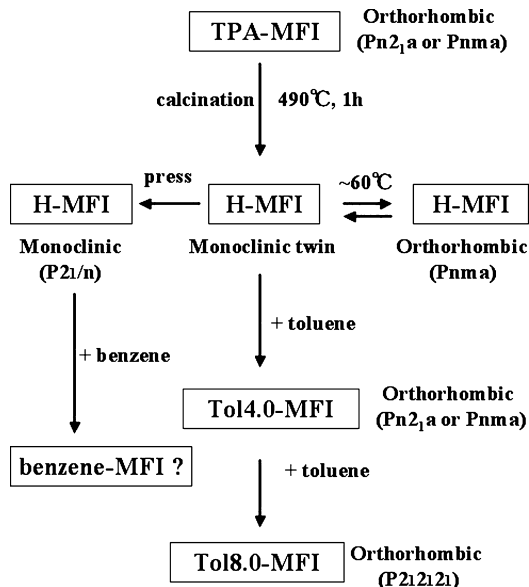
TPA-MFI

Orthorhombic ($Pn2_1a$ or Pnma)

calcination

490℃, 1h

press

~60℃

H-MFI

H-MFI

H-MFI

Monoclinic ($P2_1/n$)

Monoclinic twin

Orthorhombic (Pnma)

+ benzene

+ toluene

Tol4.0-MFI

Orthorhombic ($Pn2_1a$ or Pnma)

benzene-MFI ?

+ toluene

Tol8.0-MFI

Orthorhombic ($P2_12_12_1$)